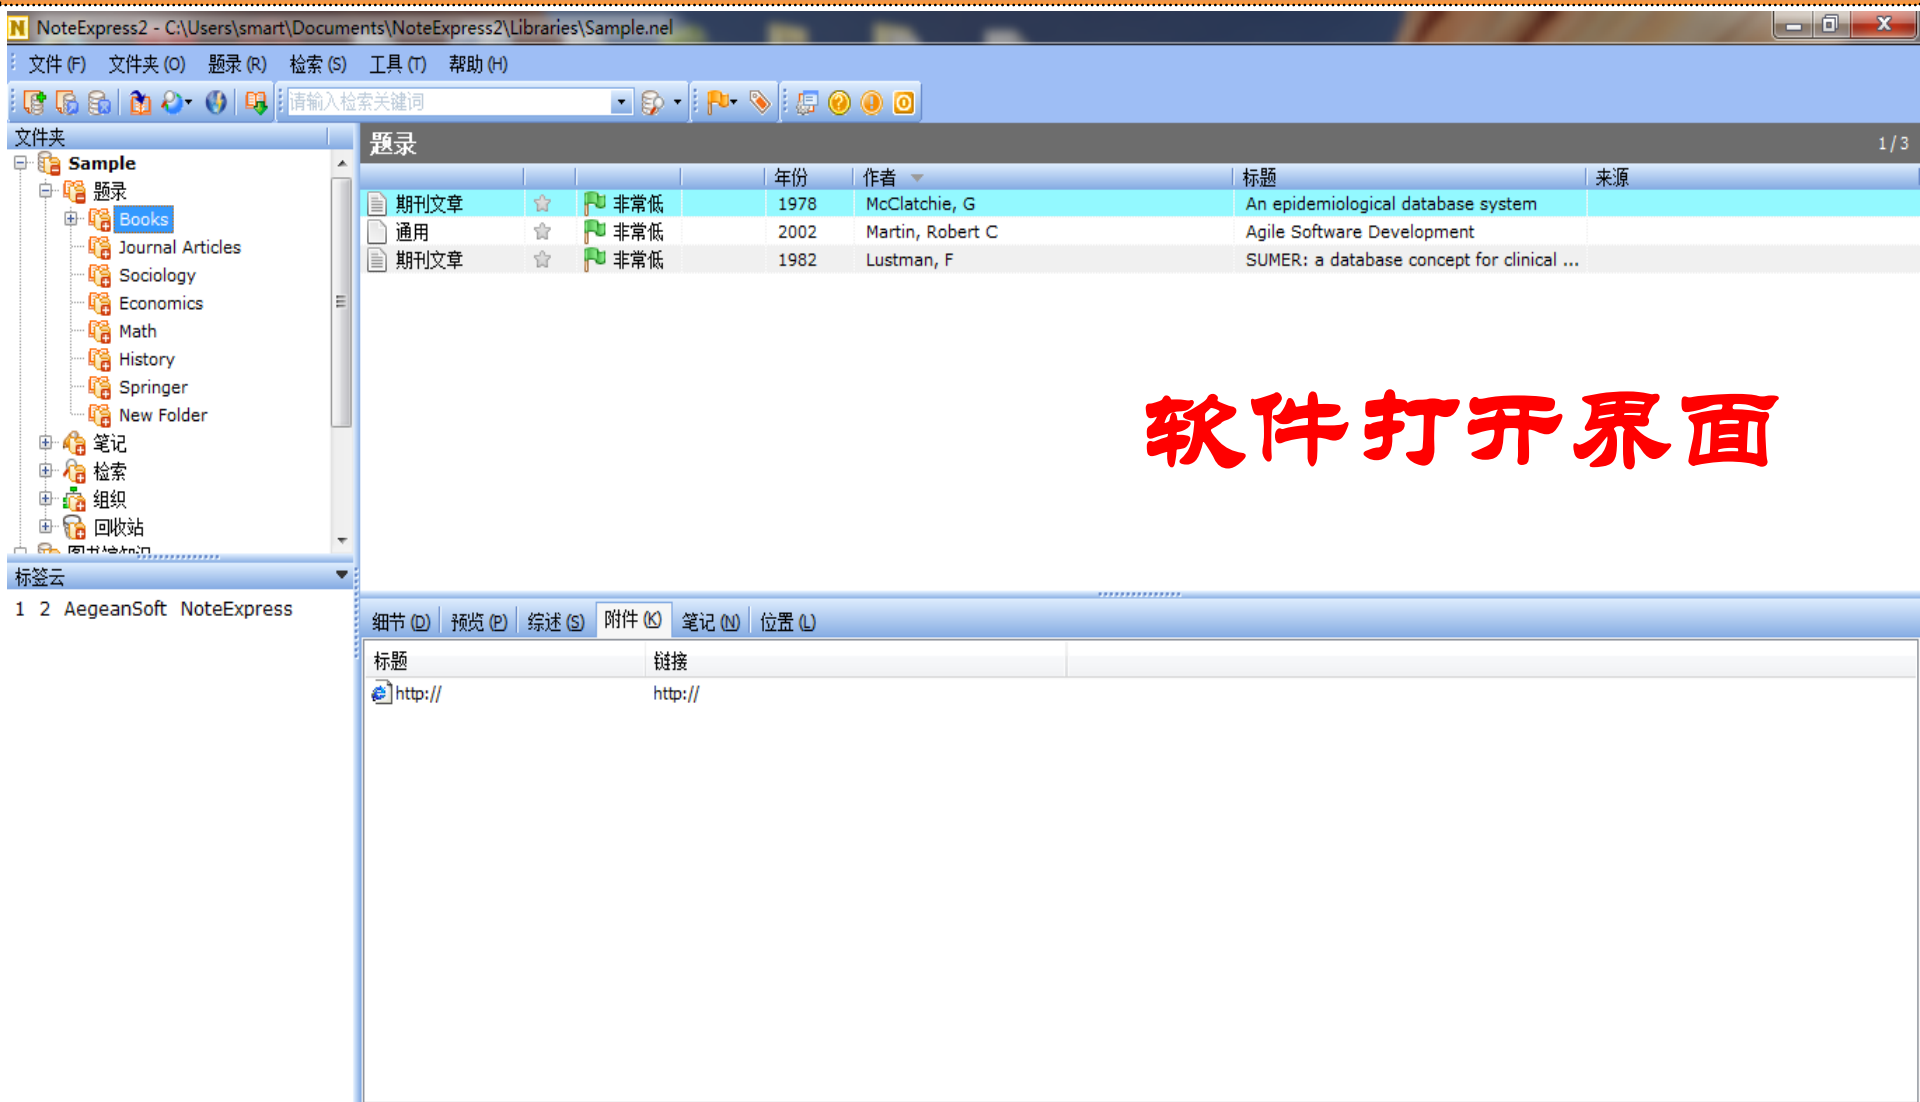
NoteExpress2 - C:\Users\smart\Documents\NoteExpress2\Libraries\Sample.nel

文件 (F) 文件夹 (O) 题录 (R) 检索 (S) 工具 (T) 帮助 (H)

请输入检索关键词

文件夹

Sample
题录
Books
Journal Articles
Sociology
Economics
Math
History
Springer
New Folder
笔记
检索
组织
回收站

标签云

1 2 AegeanSoft NoteExpress

题录 1 / 3

| | | | 年份 | 作者 | 标题 | 来源 |
|---|---|---|---|---|---|---|
| 期刊文章 | | 非常低 | 1978 | McClatchie, G | An epidemiological database system | |
| 通用 | | 非常低 | 2002 | Martin, Robert C | Agile Software Development | |
| 期刊文章 | | 非常低 | 1982 | Lustman, F | SUMER: a database concept for clinical ... | |

软件打开界面

细节 (D) 预览 (P) 综述 (S) 附件 (K) 笔记 (N) 位置 (L)

| 标题 | 链接 |
|---|---|
| http:// | http:// |